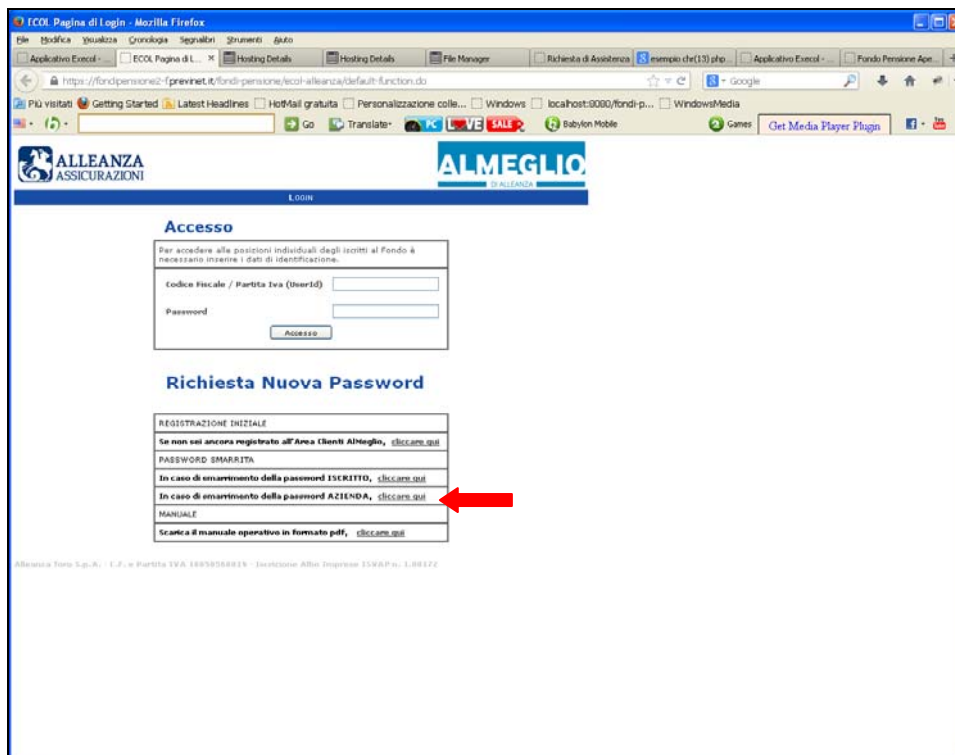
ECOL Pagina di Login - Mozilla Firefox

File Modifica Visualizza Cronologia Segnalibri Strumenti Aiuto

Applicativo Execol - | ECOL Pagina di L... × | Hosting Details | Hosting Details | File Manager | Richiesta di Assistenza | esempio chr(13) php... | Applicativo Execol - | Fondo Pensione Ape...

https://fondipensione2-f.previnet.it/fondi-pensione/ecol-alleanza/default-function.do

Google

Più visitati Getting Started Latest Headlines HotMail gratuita Personalizzazione colle... Windows localhost:8080/fondi-p... WindowsMedia

Go Translate SALE Babylon Mobile Games Get Media Player Plugin

ALLEANZA ASSICURAZIONI

ALMEGLIO DI ALLEANZA

LOGIN

Accesso

Per accedere alle posizioni individuali degli iscritti al Fondo è necessario inserire i dati di identificazione.

Codice Fiscale / Partita Iva (UserId)

Password

Accesso

Richiesta Nuova Password

| REGISTRAZIONE INIZIALE |
|---|
| Se non sei ancora registrato all'Area Clienti AlMeglio, cliccare qui |
| PASSWORD SMARRITA |
| In caso di smarrimento della password ISCRITTO, cliccare qui |
| In caso di smarrimento della password AZIENDA, cliccare qui |
| MANUALE |
| Scarica il manuale operativo in formato pdf, cliccare qui |

Alleanza Toro S.p.A. - C.F. e Partita IVA 10058580019 - Iscrizione Albo Imprese ISVAP n. 1.00172